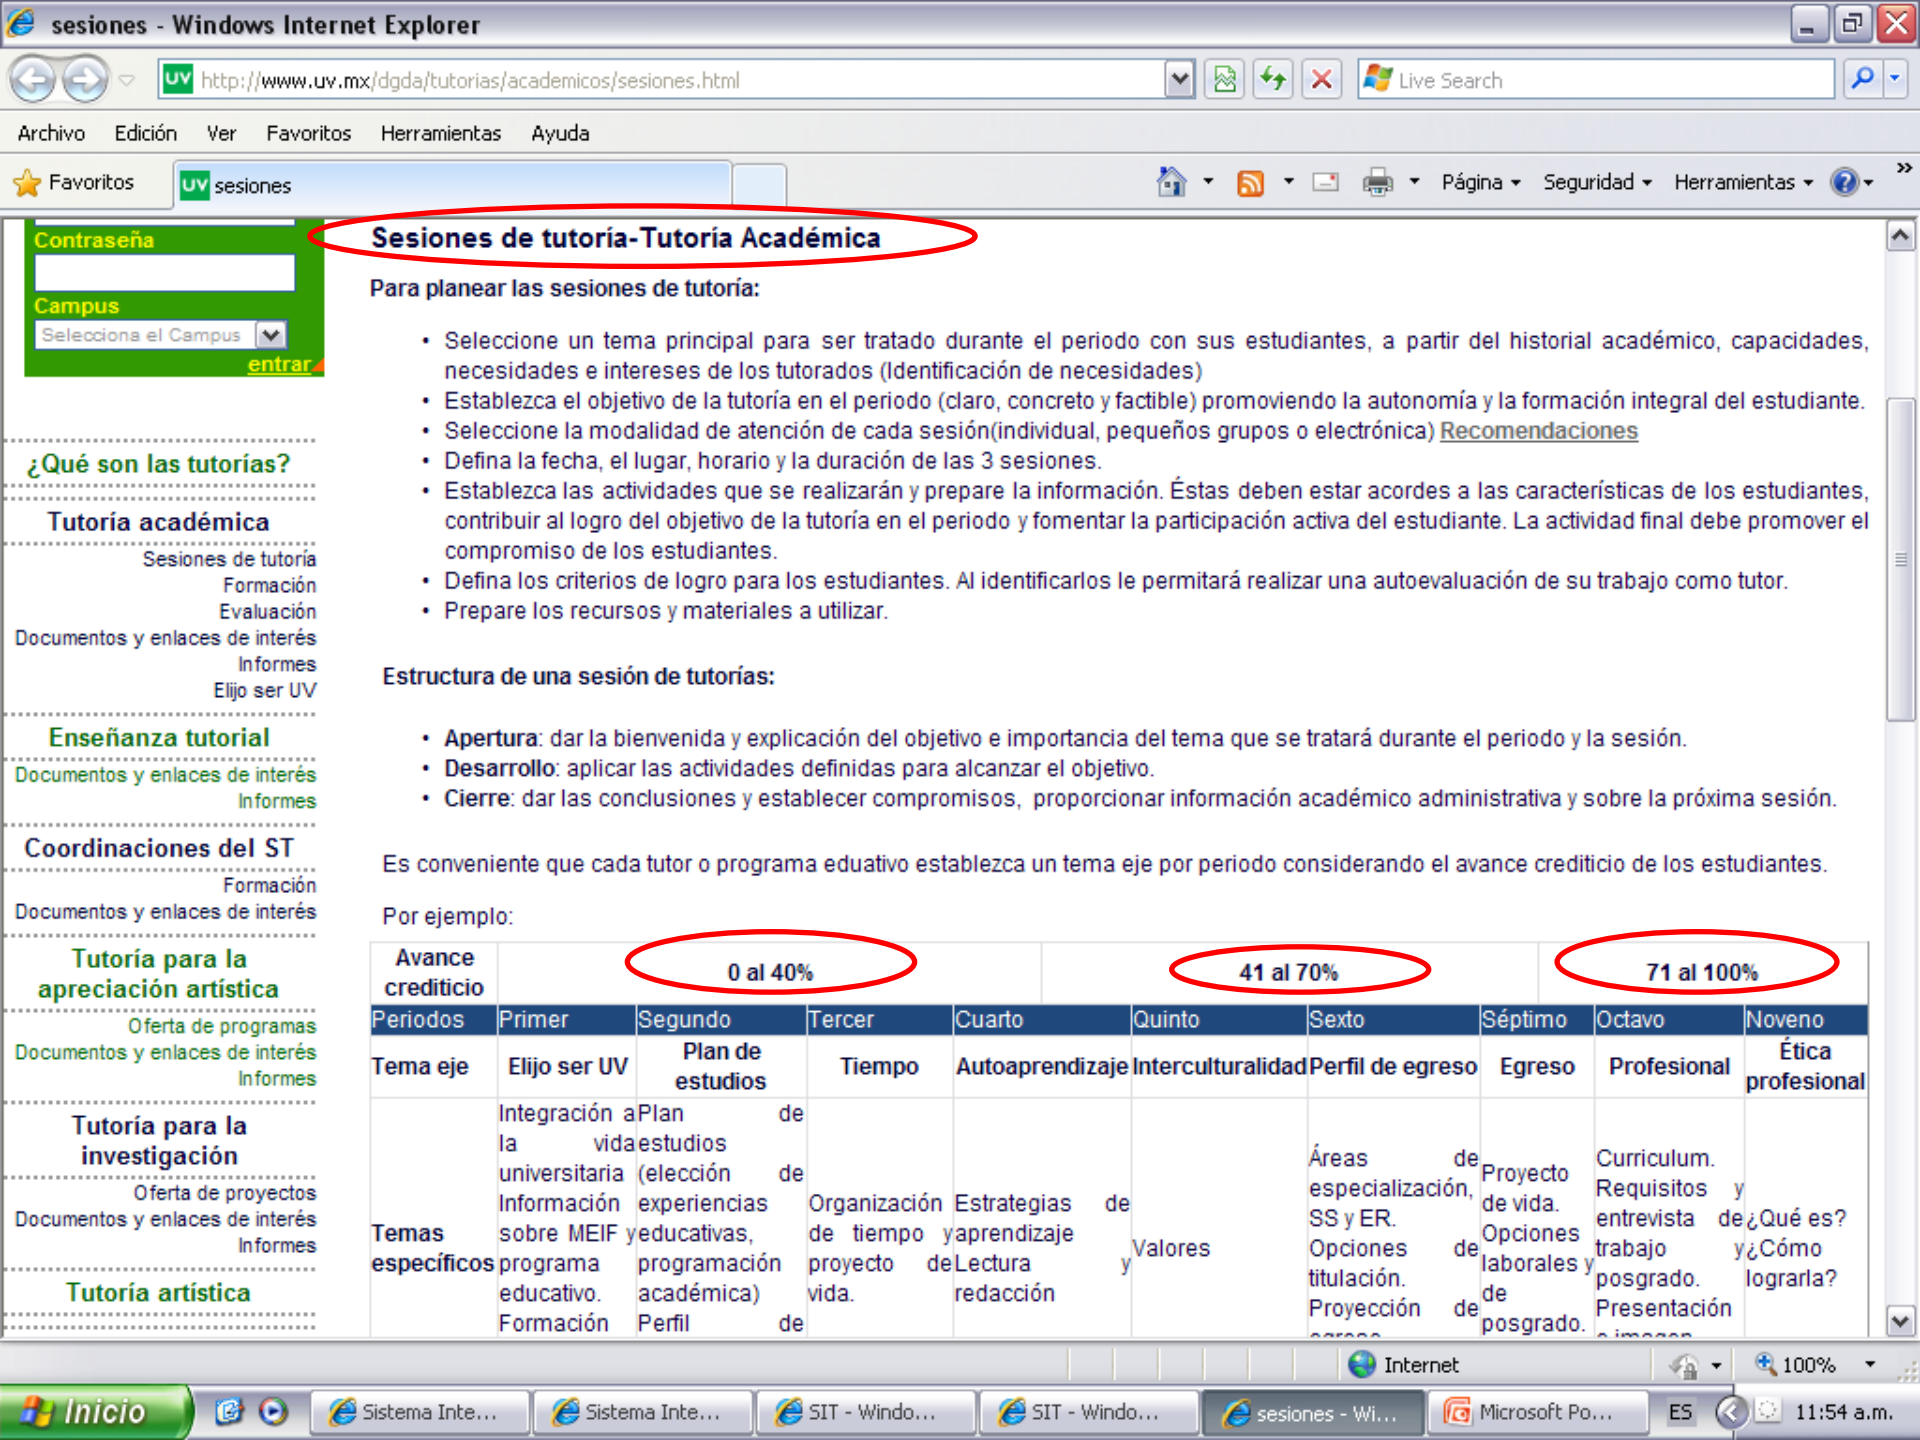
sesiones - Windows Internet Explorer

http://www.uv.mx/dgda/tutorias/academicos/sesiones.html

Live Search

Archivo Edición Ver Favoritos Herramientas Ayuda

Favoritos sesiones

Página Seguridad Herramientas

Contraseña

Campus

Selecciona el Campus

entrar

¿Qué son las tutorías?

Tutoría académica

Sesiones de tutoría
Formación
Evaluación
Documentos y enlaces de interés
Informes
Elijo ser UV

Enseñanza tutorial

Documentos y enlaces de interés
Informes

Coordinaciones del ST

Formación
Documentos y enlaces de interés

Tutoría para la apreciación artística

Oferta de programas
Documentos y enlaces de interés
Informes

Tutoría para la investigación

Oferta de proyectos
Documentos y enlaces de interés
Informes

Tutoría artística

Sesiones de tutoría-Tutoría Académica

Para planear las sesiones de tutoría:

• Seleccione un tema principal para ser tratado durante el periodo con sus estudiantes, a partir del historial académico, capacidades, necesidades e intereses de los tutorados (Identificación de necesidades)
• Establezca el objetivo de la tutoría en el periodo (claro, concreto y factible) promoviendo la autonomía y la formación integral del estudiante.
• Seleccione la modalidad de atención de cada sesión(individual, pequeños grupos o electrónica) Recomendaciones
• Defina la fecha, el lugar, horario y la duración de las 3 sesiones.
• Establezca las actividades que se realizarán y prepare la información. Éstas deben estar acordes a las características de los estudiantes, contribuir al logro del objetivo de la tutoría en el periodo y fomentar la participación activa del estudiante. La actividad final debe promover el compromiso de los estudiantes.
• Defina los criterios de logro para los estudiantes. Al identificarlos le permitará realizar una autoevaluación de su trabajo como tutor.
• Prepare los recursos y materiales a utilizar.

Estructura de una sesión de tutorías:

• Apertura: dar la bienvenida y explicación del objetivo e importancia del tema que se tratará durante el periodo y la sesión.
• Desarrollo: aplicar las actividades definidas para alcanzar el objetivo.
• Cierre: dar las conclusiones y establecer compromisos, proporcionar información académico administrativa y sobre la próxima sesión.

Es conveniente que cada tutor o programa eduativo establezca un tema eje por periodo considerando el avance crediticio de los estudiantes.

Por ejemplo:

| Avance crediticio | 0 al 40% | | | 41 al 70% | | | 71 al 100% | | |
|---|---|---|---|---|---|---|---|---|---|
| Periodos | Primer | Segundo | Tercer | Cuarto | Quinto | Sexto | Séptimo | Octavo | Noveno |
| Tema eje | Elijo ser UV | Plan de estudios | Tiempo | Autoaprendizaje | Interculturalidad | Perfil de egreso | Egreso | Profesional | Ética profesional |
| Temas específicos | Integración a la vida universitaria Información sobre MEIF y programa educativo. Formación | Plan de estudios (elección de experiencias educativas, programación académica) Perfil de | Organización de tiempo y proyecto de vida. | Estrategias de aprendizaje y Lectura redacción | Valores | Áreas de especialización, SS y ER. Opciones de titulación. Proyección de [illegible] | Proyecto de vida. Opciones laborales y de posgrado. | Curriculum. Requisitos y entrevista de trabajo y posgrado. Presentación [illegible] | ¿Qué es? ¿Cómo lograrla? |

Internet 100%

Inicio Sistema Inte... Sistema Inte... SIT - Windo... SIT - Windo... sesiones - Wi... Microsoft Po... ES 11:54 a.m.